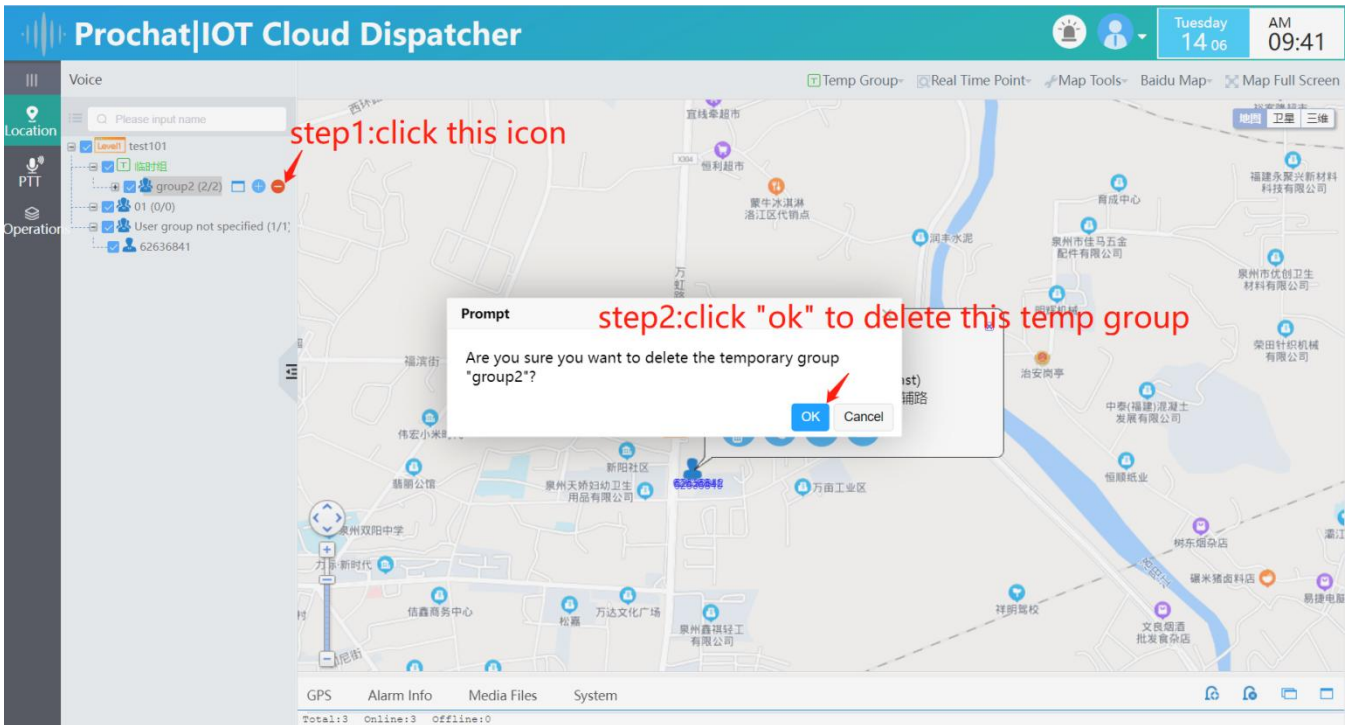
Prochat|IOT Cloud Dispatcher

Tuesday
14 06

AM
09:41

Location
PTT
Operation

Voice

Please input name

Level1 test101
T 临时组
group2 (2/2)
01 (0/0)
User group not specified (1/1)
62636841

step1:click this icon

Temp Group Real Time Point Map Tools Baidu Map Map Full Screen

地图 卫星 三维

宜线幸超市
恒利超市
蒙牛冰淇淋洛江区代销点
润丰水泥
育成中心
福建永聚兴新材料科技有限公司
泉州市佳马五金配件有限公司
泉州市优创卫生材料有限公司
荣田针织机械有限公司
治安岗亭
中泰(福建)混凝土发展有限公司
恒顺纸业
福滨街
伟宏小米
新阳社区
泉州天娇妇幼卫生用品有限公司
万亩工业区
翡丽公馆
泉州双阳中学
新时代
信鑫商务中心
万达文化广场
松霖
泉州鑫祺轻工有限公司
祥明驾校
树东烟杂店
罐米猪卤料店
文良烟酒批发食杂店
易捷电脑
62636841

Prompt
step2:click "ok" to delete this temp group
Are you sure you want to delete the temporary group "group2"?
OK Cancel

GPS Alarm Info Media Files System

Total:3 Online:3 Offline:0